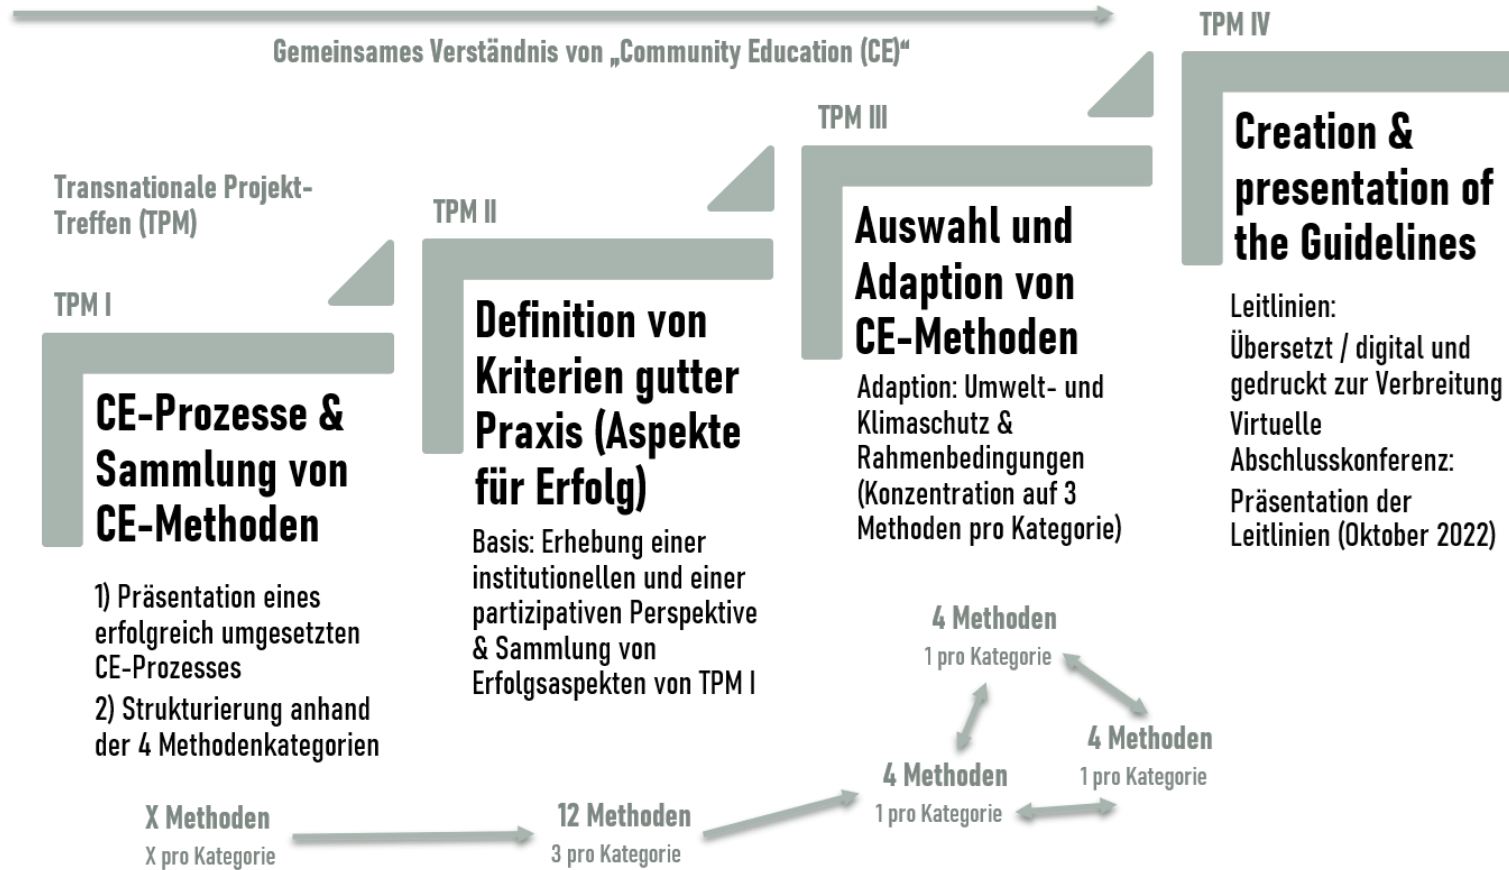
Gemeinsames Verständnis von „Community Education (CE)“

TPM IV

Creation & presentation of the Guidelines

Leitlinien:
Übersetzt / digital und gedruckt zur Verbreitung
Virtuelle Abschlusskonferenz:
Präsentation der Leitlinien (Oktober 2022)

TPM III

Auswahl und Adaption von CE-Methoden

Adaption: Umwelt- und Klimaschutz & Rahmenbedingungen (Konzentration auf 3 Methoden pro Kategorie)

Transnationale Projekt-Treffen (TPM)

TPM II

Definition von Kriterien gutter Praxis (Aspekte für Erfolg)

Basis: Erhebung einer institutionellen und einer partizipativen Perspektive & Sammlung von Erfolgsaspekten von TPM I

TPM I

CE-Prozesse & Sammlung von CE-Methoden

1) Präsentation eines erfolgreich umgesetzten CE-Prozesses
2) Strukturierung anhand der 4 Methodenkategorien

4 Methoden
1 pro Kategorie

4 Methoden
1 pro Kategorie

4 Methoden
1 pro Kategorie

X Methoden
X pro Kategorie

12 Methoden
3 pro Kategorie